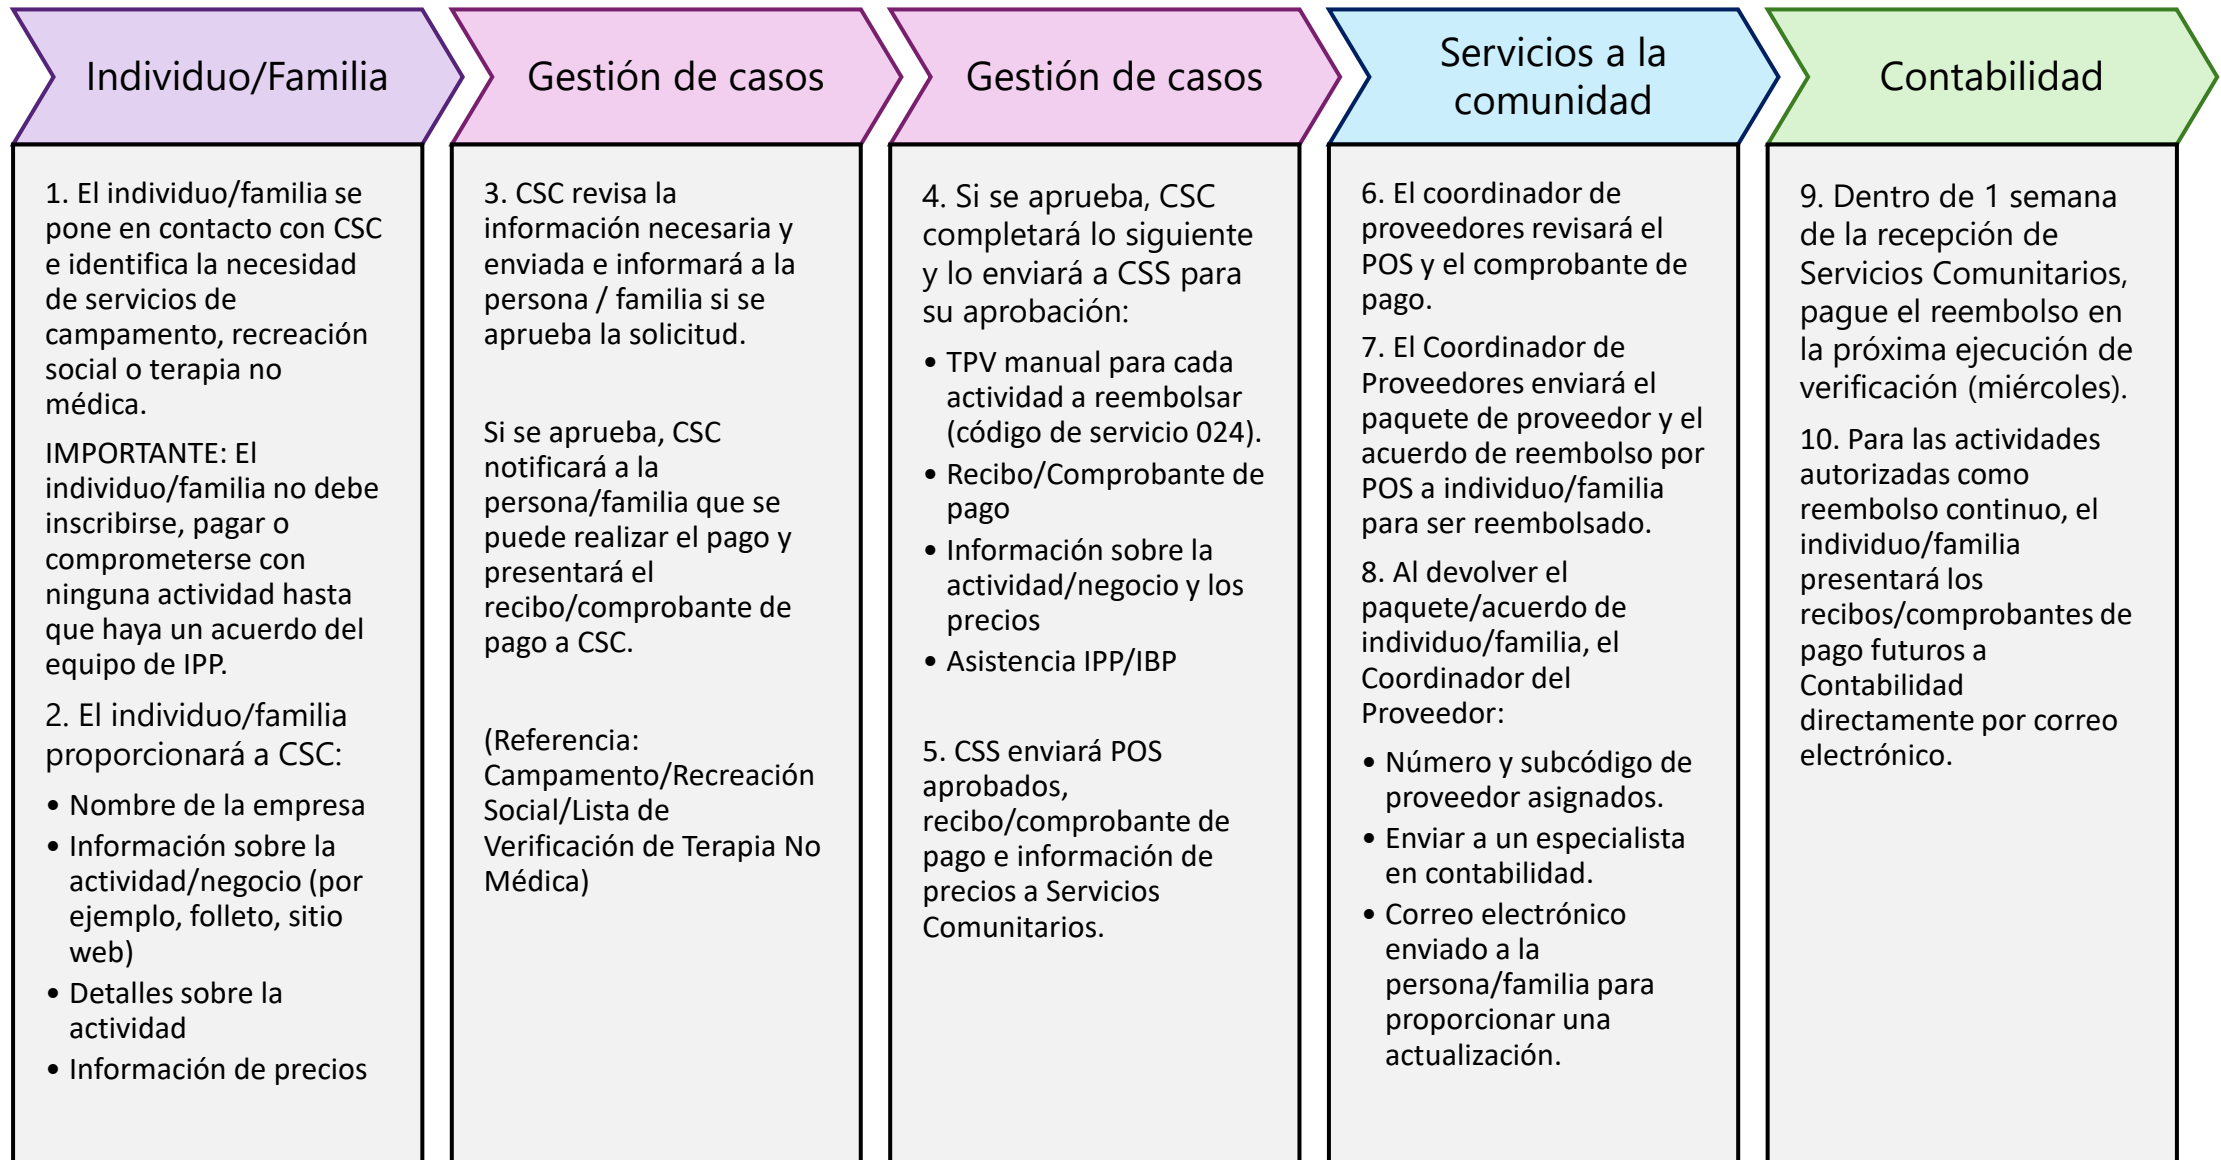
Individuo/Familia

1. El individuo/familia se pone en contacto con CSC e identifica la necesidad de servicios de campamento, recreación social o terapia no médica.

IMPORTANTE: El individuo/familia no debe inscribirse, pagar o comprometerse con ninguna actividad hasta que haya un acuerdo del equipo de IPP.

2. El individuo/familia proporcionará a CSC:

• Nombre de la empresa
• Información sobre la actividad/negocio (por ejemplo, folleto, sitio web)
• Detalles sobre la actividad
• Información de precios

Gestión de casos

3. CSC revisa la información necesaria y enviada e informará a la persona / familia si se aprueba la solicitud.

Si se aprueba, CSC notificará a la persona/familia que se puede realizar el pago y presentará el recibo/comprobante de pago a CSC.

(Referencia: Campamento/Recreación Social/Lista de Verificación de Terapia No Médica)

Gestión de casos

4. Si se aprueba, CSC completará lo siguiente y lo enviará a CSS para su aprobación:

• TPV manual para cada actividad a reembolsar (código de servicio 024).
• Recibo/Comprobante de pago
• Información sobre la actividad/negocio y los precios
• Asistencia IPP/IBP

5. CSS enviará POS aprobados, recibo/comprobante de pago e información de precios a Servicios Comunitarios.

Servicios a la comunidad

6. El coordinador de proveedores revisará el POS y el comprobante de pago.

7. El Coordinador de Proveedores enviará el paquete de proveedor y el acuerdo de reembolso por POS a individuo/familia para ser reembolsado.

8. Al devolver el paquete/acuerdo de individuo/familia, el Coordinador del Proveedor:

• Número y subcódigo de proveedor asignados.
• Enviar a un especialista en contabilidad.
• Correo electrónico enviado a la persona/familia para proporcionar una actualización.

Contabilidad

9. Dentro de 1 semana de la recepción de Servicios Comunitarios, pague el reembolso en la próxima ejecución de verificación (miércoles).

10. Para las actividades autorizadas como reembolso continuo, el individuo/familia presentará los recibos/comprobantes de pago futuros a Contabilidad directamente por correo electrónico.